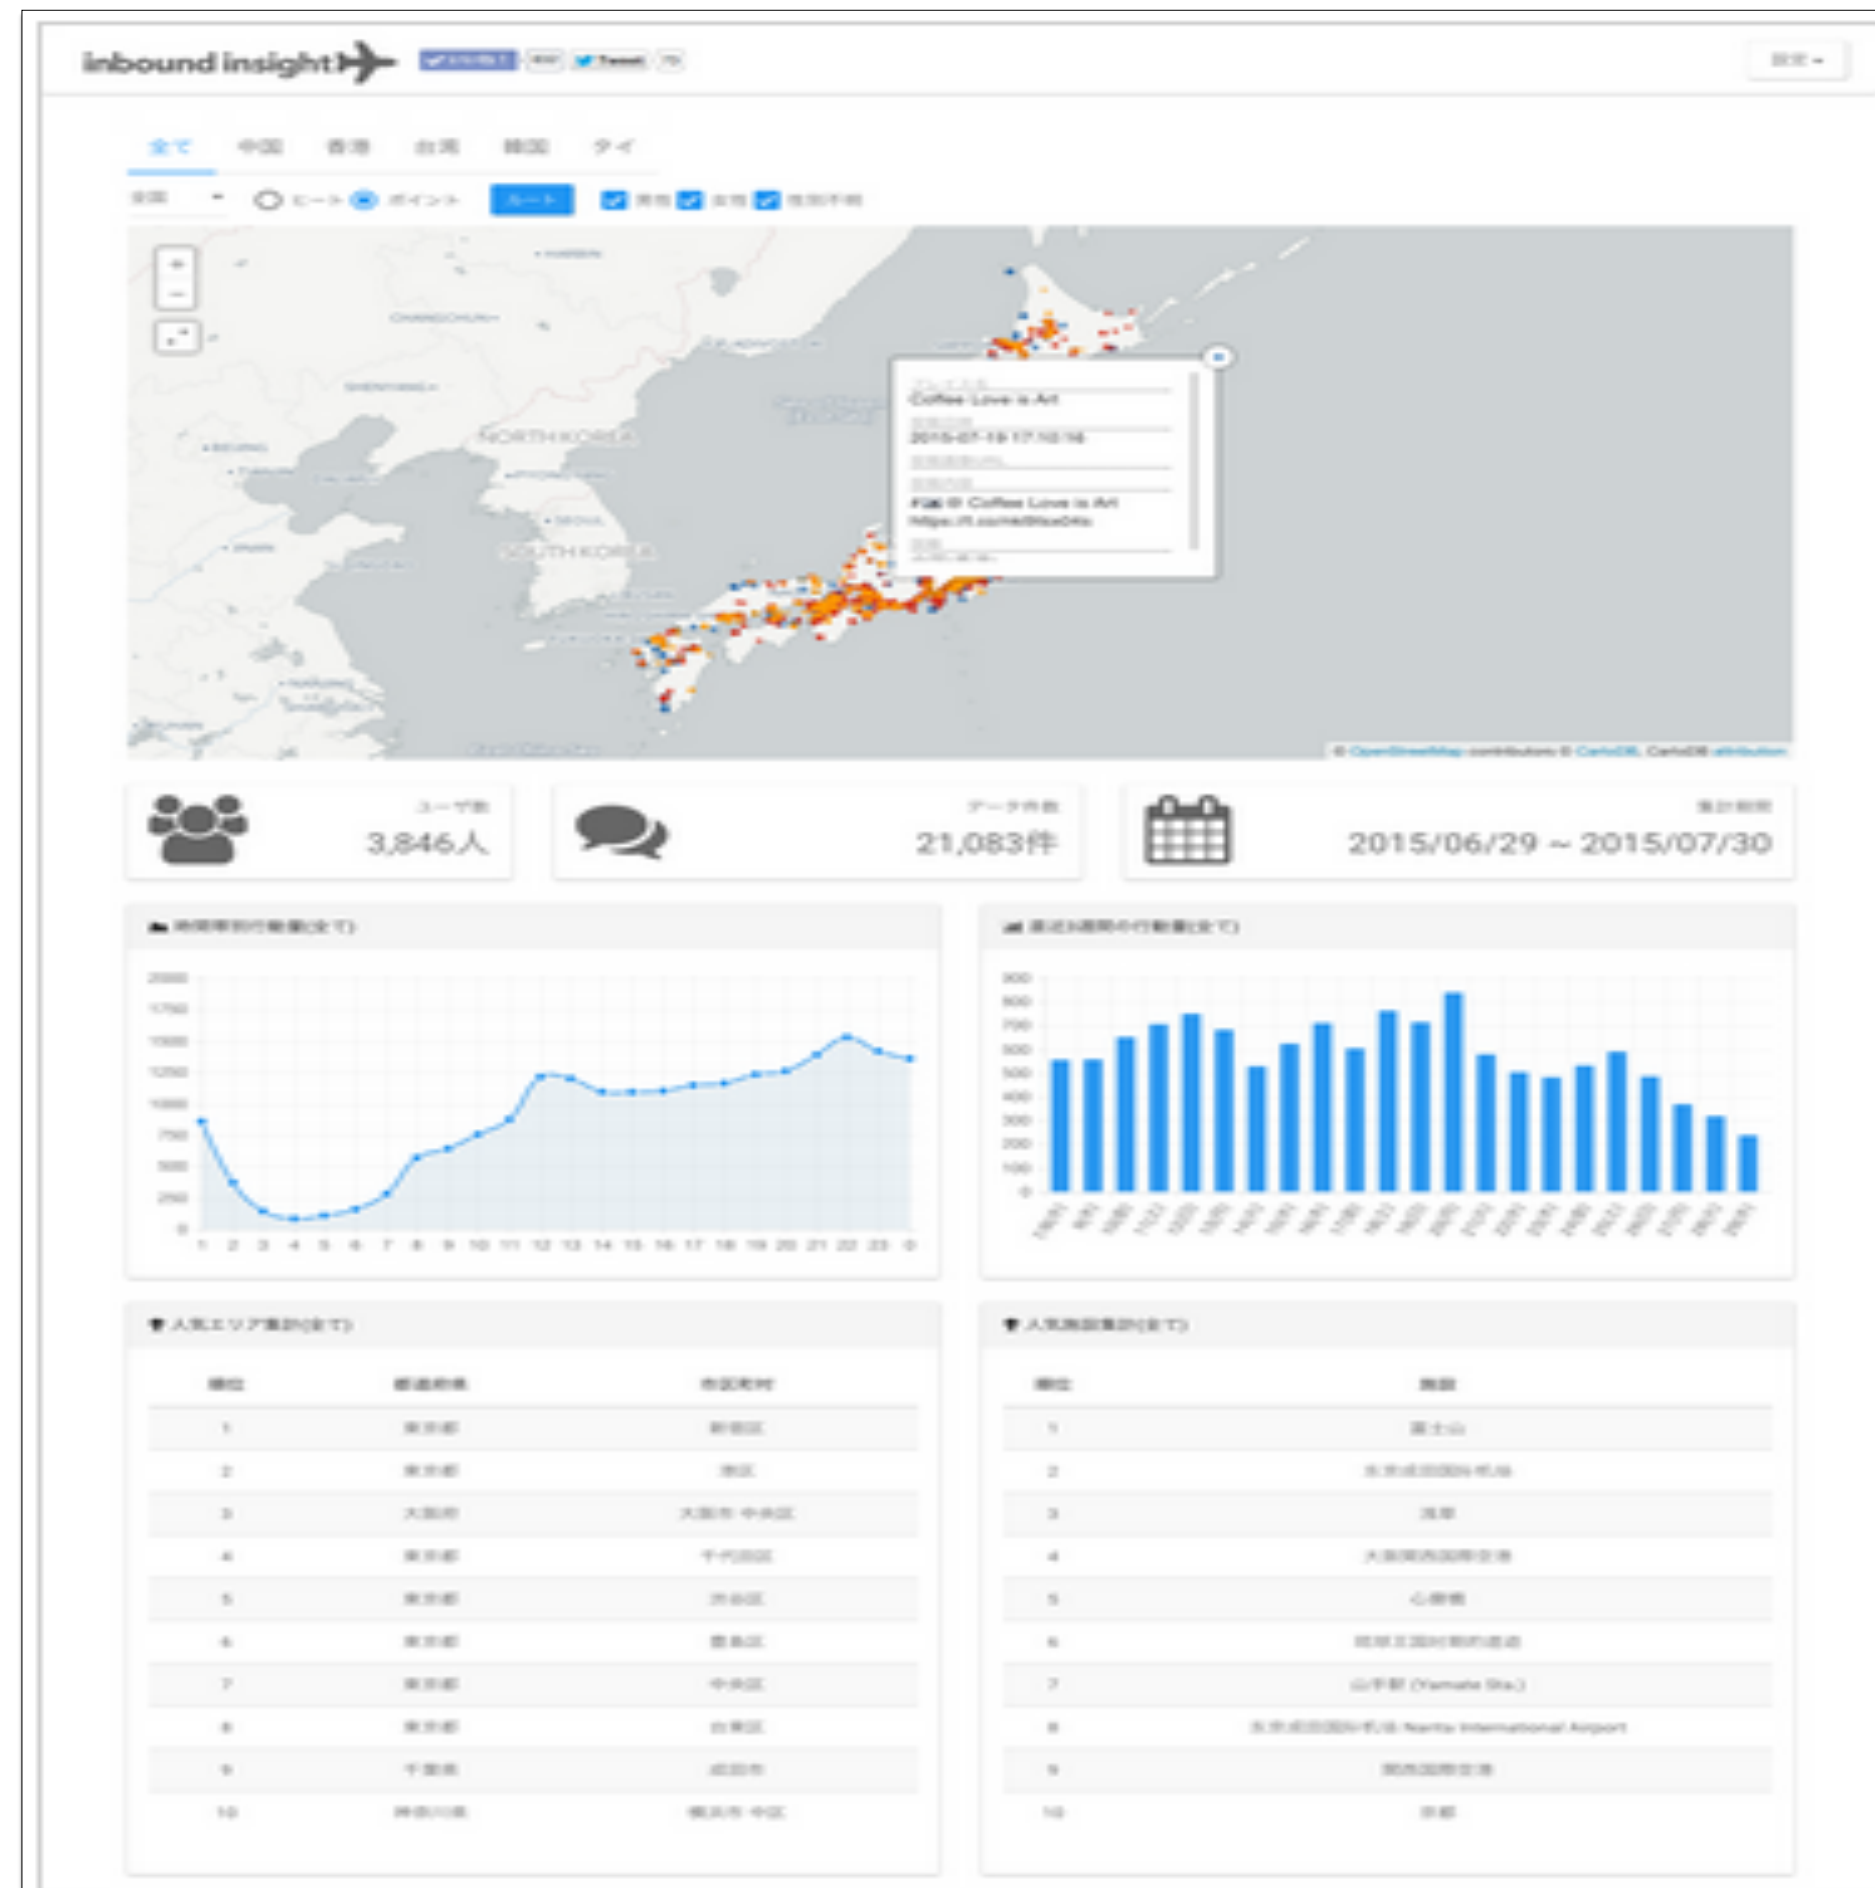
inbound insight

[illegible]

全て 中国 香港 台湾 韓国 タイ

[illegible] ヒート ポイント ルート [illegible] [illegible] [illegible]

NORTH KOREA

SOUTH KOREA

Coffee Love is Art

2015-07-19 17:10:16

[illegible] Coffee Love is Art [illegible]

© OpenStreetMap contributors © CartoDB, CartoDB attribution

ユーザ数 3,846人

データ件数 21,083件

集計期間 2015/06/29 ~ 2015/07/30

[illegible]

2000 1750 1500 1250 1000 750 500 250 0

1 2 3 4 5 6 7 8 9 10 11 12 13 14 15 16 17 18 19 20 21 22 23 0

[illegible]

900 800 700 600 500 400 300 200 100 0

人気エリア集計(全て)

| 順位 | 都道府県 | 市区町村 |
|---|---|---|
| 1 | 東京都 | 新宿区 |
| 2 | 東京都 | 港区 |
| 3 | 大阪府 | 大阪市 中央区 |
| 4 | 東京都 | 千代田区 |
| 5 | 東京都 | 渋谷区 |
| 6 | 東京都 | 豊島区 |
| 7 | 東京都 | 中央区 |
| 8 | 東京都 | 台東区 |
| 9 | 千葉県 | 成田市 |
| 10 | 神奈川県 | 横浜市 中区 |

人気施設集計(全て)

| 順位 | 施設 |
|---|---|
| 1 | 富士山 |
| 2 | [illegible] |
| 3 | 浅草 |
| 4 | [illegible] |
| 5 | 心斎橋 |
| 6 | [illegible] |
| 7 | 山手駅 (Yamate Sta.) |
| 8 | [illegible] Narita International Airport |
| 9 | 関西国際空港 |
| 10 | 京都 |